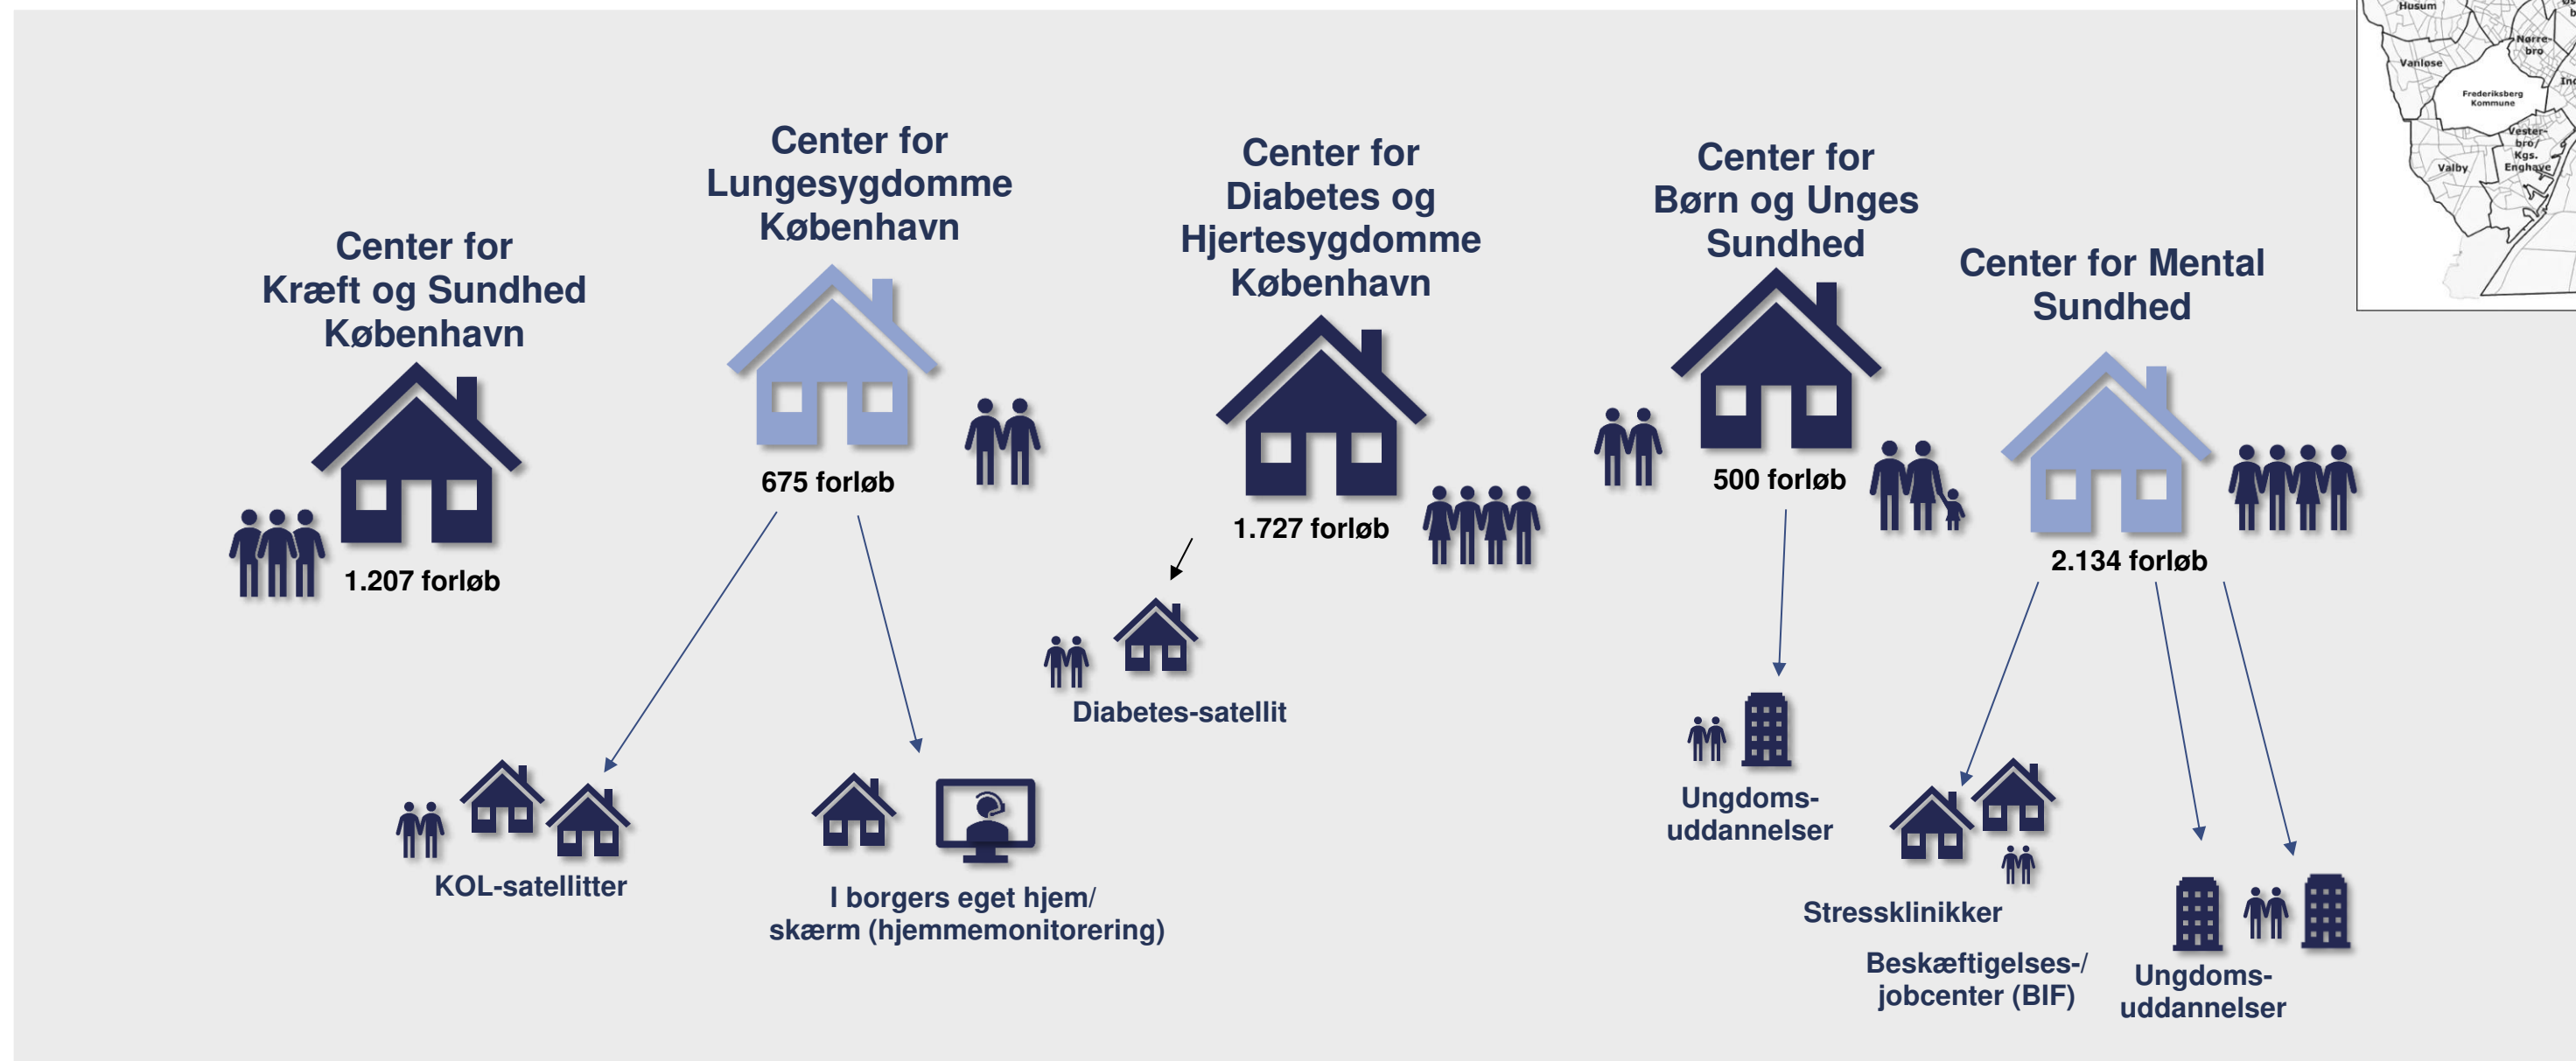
Husum

Nørre-bro

Vanløse

Frederiksberg Kommune

Vester-bro/ Kgs. Enghave

Valby

Center for Lungesygdomme København

675 forløb

Center for Kræft og Sundhed København

1.207 forløb

Center for Diabetes og Hjertesygdomme København

1.727 forløb

Center for Børn og Unges Sundhed

500 forløb

Center for Mental Sundhed

2.134 forløb

Diabetes-satellit

KOL-satellitter

I borgers eget hjem/ skærm (hjemmemonitorering)

Ungdoms-uddannelser

Stressklinikker

Beskæftigelses-/ jobcenter (BIF)

Ungdoms-uddannelser